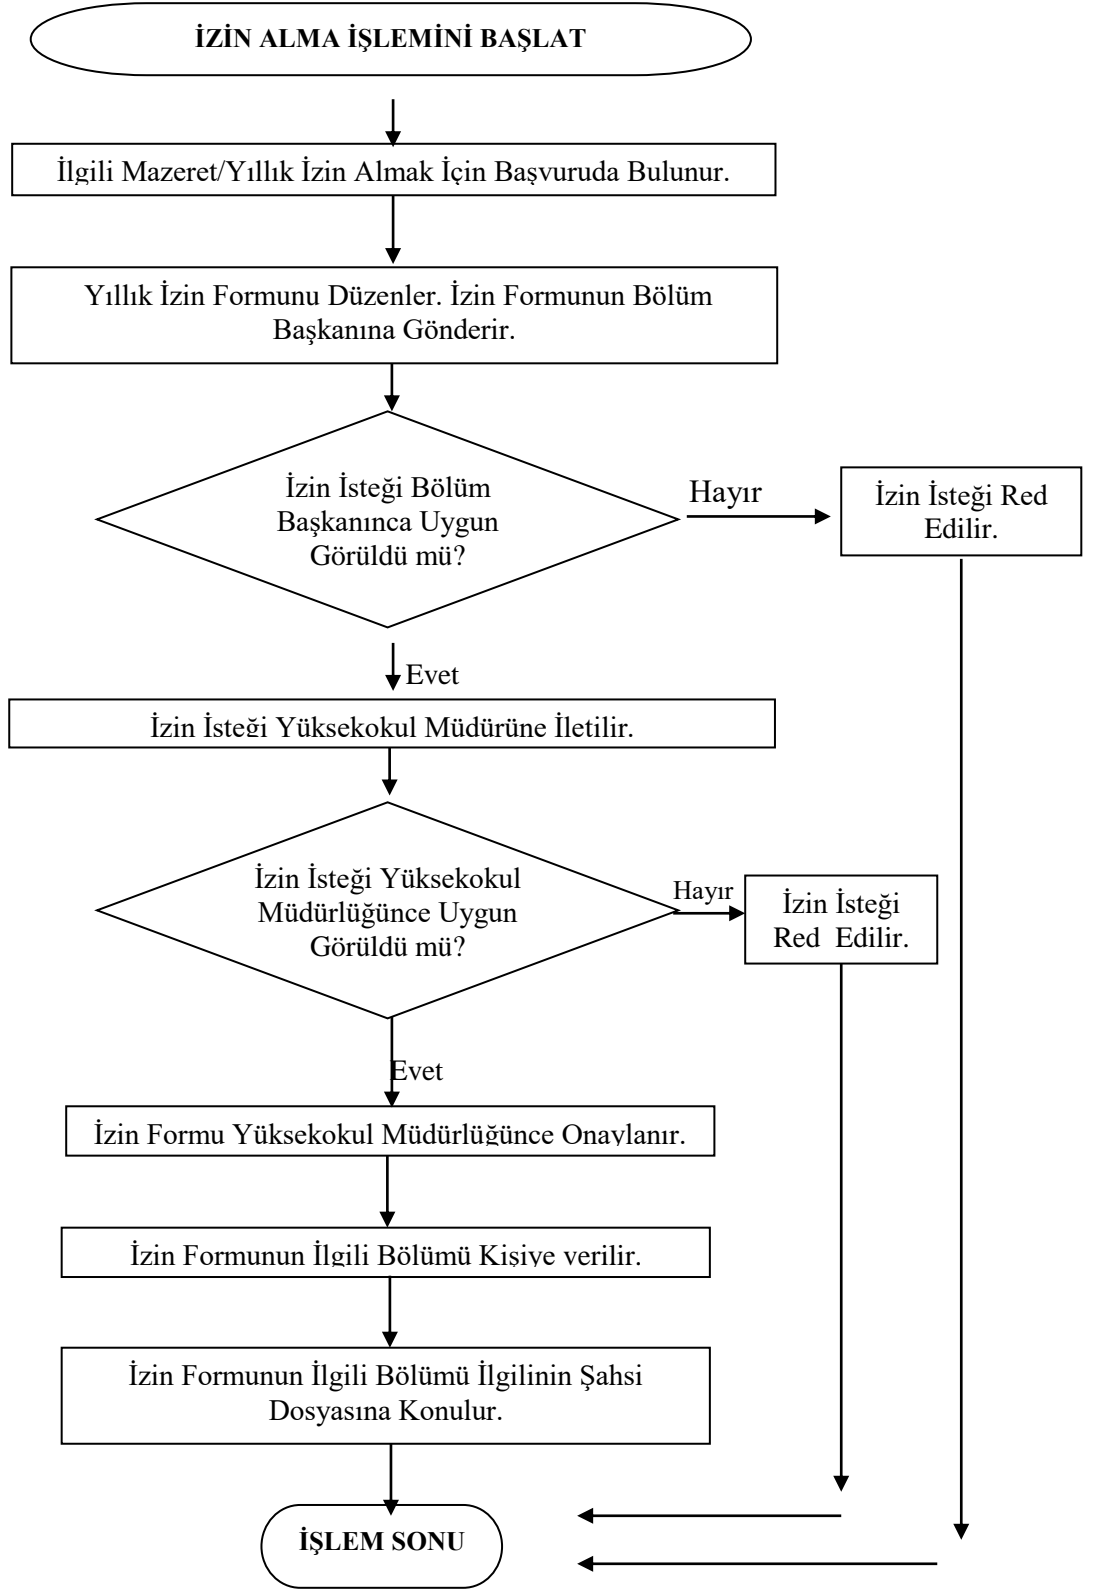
İZİN ALMA İŞLEMİNİ BAŞLAT

İlgili Mazeret/Yıllık İzin Almak İçin Başvuruda Bulunur.

Yıllık İzin Formunu Düzenler. İzin Formunun Bölüm Başkanına Gönderir.

İzin İsteği Bölüm Başkanınca Uygun Görüldü mü?

Hayır

İzin İsteği Red Edilir.

Evet

İzin İsteği Yüksekokul Müdürüne İletilir.

İzin İsteği Yüksekokul Müdürlüğünce Uygun Görüldü mü?

Hayır

İzin İsteği Red Edilir.

Evet

İzin Formu Yüksekokul Müdürlüğünce Onaylanır.

İzin Formunun İlgili Bölümü Kişiye verilir.

İzin Formunun İlgili Bölümü İlgilinin Şahsi Dosyasına Konulur.

İŞLEM SONU